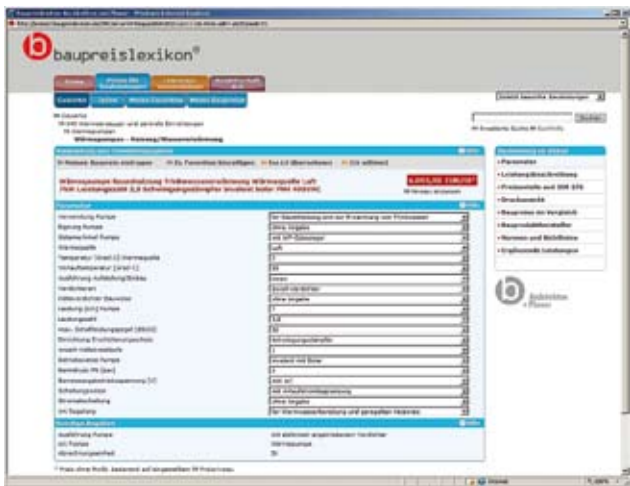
baupreislexikon®

Wärmepumpen – Heizung/Wassererwärmung

Parameter

Leistungsbeschreibung

Preisanteile nach DIN 276

Druckansicht

Baupreise im Vergleich

Bauproduktehersteller

Normen und Richtlinien

Ergänzende Leistungen

Parameter

Verwendung Pumpe

Bauart Pumpe

Wärmequelle

Luft

Leistung

Ausführung Pumpe

Art Regelung

Wärmepumpe

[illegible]